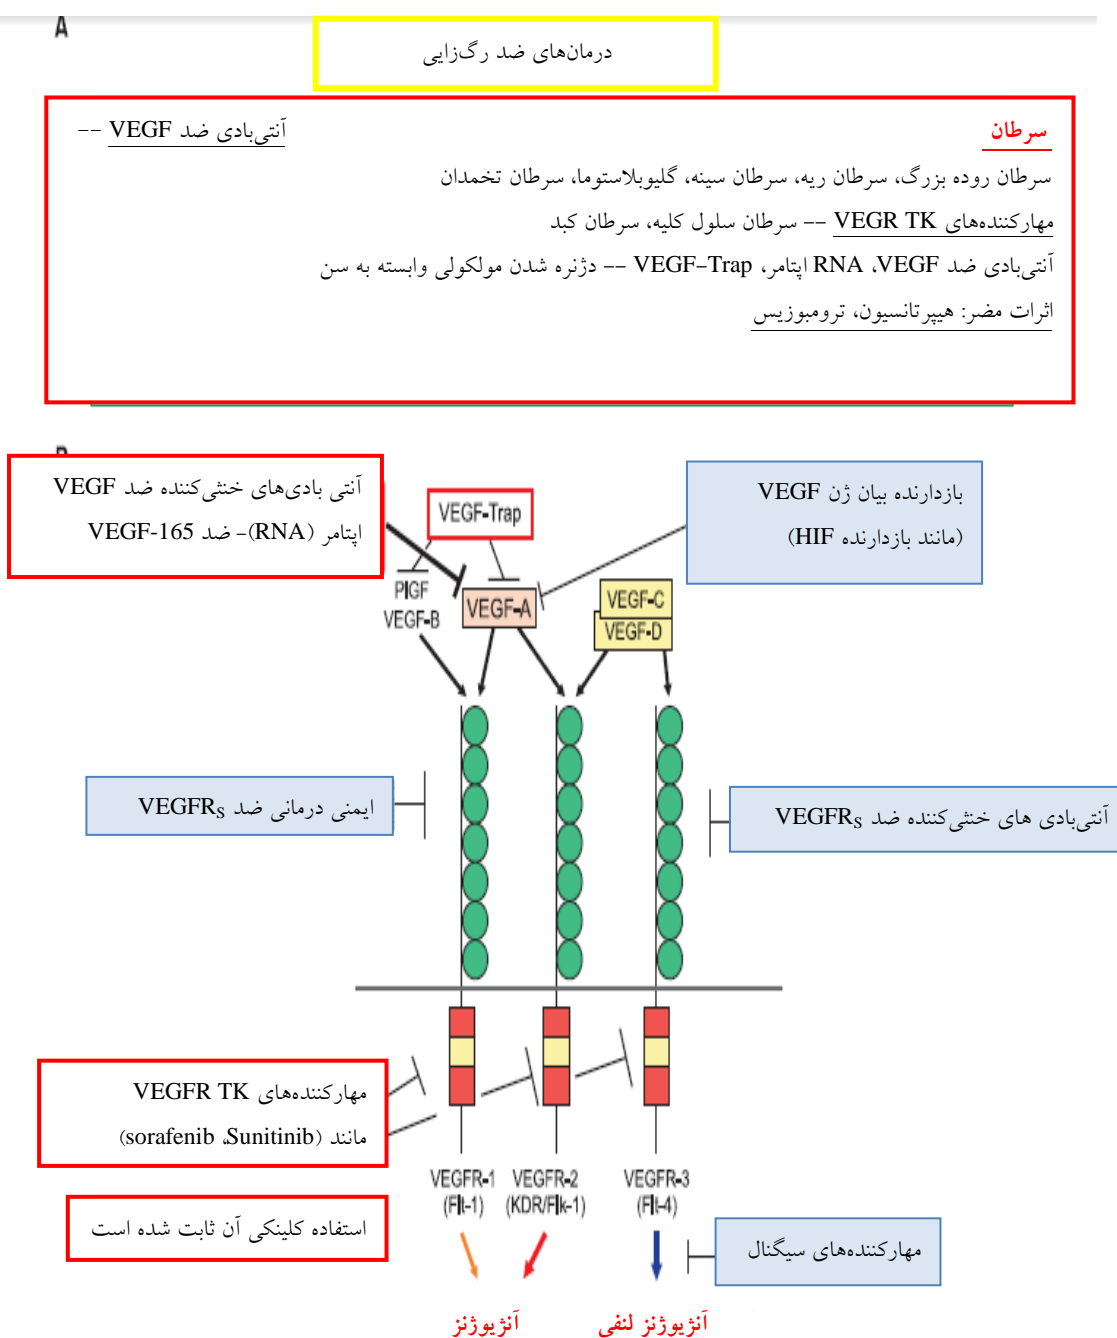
A

درمان‌های ضد رگزایی

سرطان

آنتی‌بادی ضد VEGF --

سرطان روده بزرگ، سرطان ریه، سرطان سینه، گلیوبلاستوما، سرطان تخمدان

مهارکننده‌های VEGR TK -- سرطان سلول کلیه، سرطان کبد

آنتی‌بادی ضد VEGF، RNA اپتامر، VEGF–Trap -- دژنره شدن مولکولی وابسته به سن

اثرات مضر: هیپرتانسیون، ترومبوزیس

آنتی بادی‌های خنثی‌کننده ضد VEGF

اپتامر (RNA)- ضد VEGF-165

VEGF-Trap

بازدارنده بیان ژن VEGF

(مانند بازدارنده HIF)

PlGF
VEGF-B

VEGF-A

VEGF-C
VEGF-D

ایمنی درمانی ضد $VEGFR_S$

آنتی‌بادی های خنثی‌کننده ضد $VEGFR_S$

مهارکننده‌های VEGFR TK

مانند (Sunitinib، sorafenib)

VEGFR-1
(Flt-1)

VEGFR-2
(KDR/Flk-1)

VEGFR-3
(Flt-4)

استفاده کلینکی آن ثابت شده است

مهارکننده‌های سیگنال

آنژیوژنز

آنژیوژنز لنفی